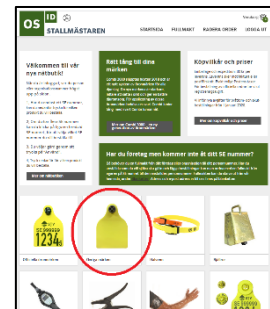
OS ID STALLMÄSTAREN

STARTSIDA PRODUKTER TIDIGARE ORDER LOGGA UT

Välkommen till vår nya nätbutik!

Rätt tång till dina märken

Köpvillkor och priser

Har du företag men kommer inte åt ditt SE nummer?

1234

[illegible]